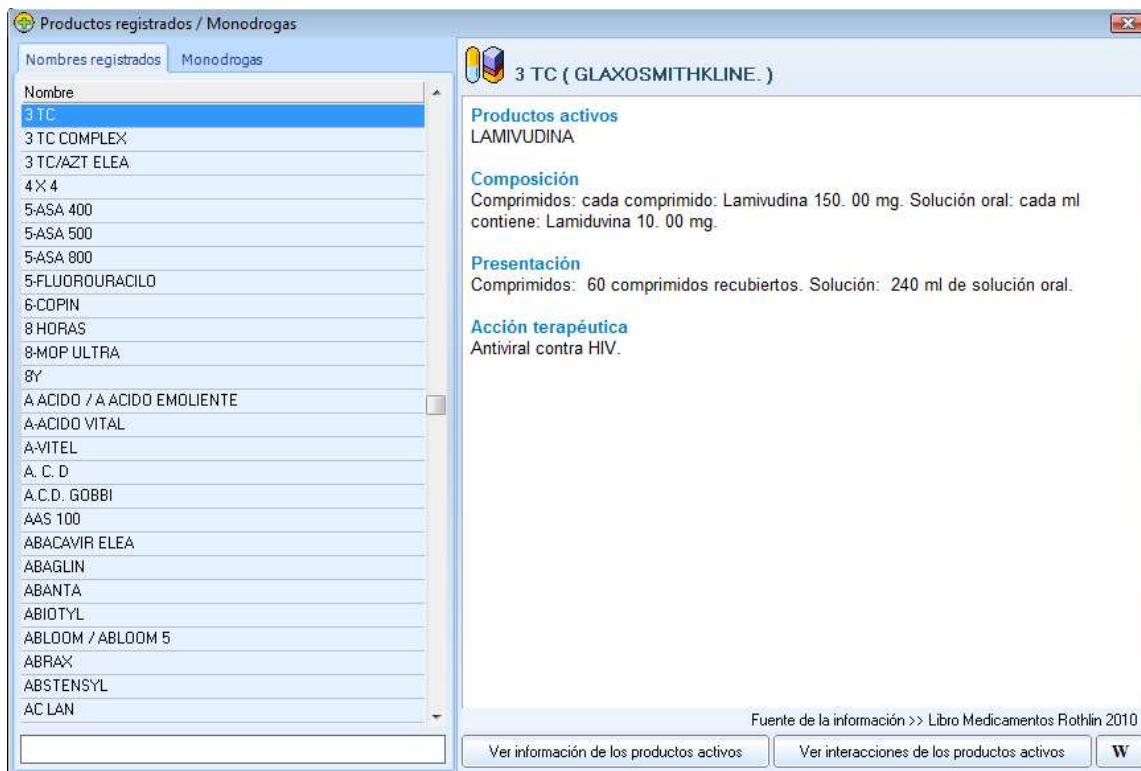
Productos registrados / Monodrogas

Nombres registrados | Monodrogas

Nombre
3 TC
3 TC COMPLEX
3 TC/AZT ELEA
4 X 4
5-ASA 400
5-ASA 500
5-ASA 800
5-FLUOROURACILO
6-COPIN
8 HORAS
8-MOP ULTRA
8Y
A ACIDO / A ACIDO EMOLIENTE
A-ACIDO VITAL
A-VITEL
A. C. D
A.C.D. GOBBI
AAS 100
ABACAVIR ELEA
ABAGLIN
ABANTA
ABIOTYL
ABLOOM / ABLOOM 5
ABRAX
ABSTENSYL
AC LAN

3 TC ( GLAXOSMITHKLINE. )

Productos activos
LAMIVUDINA

Composición
Comprimidos: cada comprimido: Lamivudina 150. 00 mg. Solución oral: cada ml contiene: Lamiduvina 10. 00 mg.

Presentación
Comprimidos: 60 comprimidos recubiertos. Solución: 240 ml de solución oral.

Acción terapéutica
Antiviral contra HIV.

Fuente de la información >> Libro Medicamentos Rothlin 2010

Ver información de los productos activos | Ver interacciones de los productos activos | W